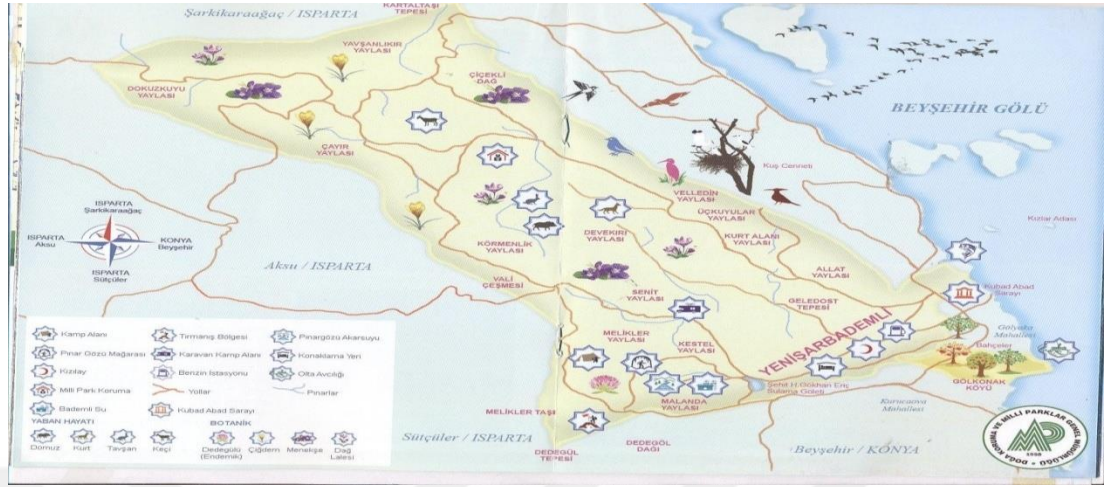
Şarkikaraağaç / ISPARTA

KARTALTAŞI TEPESİ

YAVŞANLIKIRI YAYLASI

DOKUZKUYU YAYLASI

ÇİÇEKLİ DAĞ

ÇAYIR YAYLASI

BEYŞEHİR GÖLÜ

Kuş Cenneti

VELLEDİN YAYLASI

ÜÇKUYULAR YAYLASI

KURT ALANI YAYLASI

Kızılar Adası

ISPARTA Şarkikaraağaç

ISPARTA Aksu

KONYA Beyşehir

ISPARTA Sütçüler

DEVEKIRI YAYLASI

KÖRMENLİK YAYLASI

Aksu / ISPARTA

VALİ ÇEŞMESİ

SENİT YAYLASI

ALLAT YAYLASI

GELEDOST TEPESİ

Kubad Abad Sarayı

MELİKLER YAYLASI

KESTEL YAYLASI

YENİŞARBADEMLİ

Gölyaka Mahallesi

Bahçeler

Şehit H.Gökhan Eriç Sulama Göleti

MALANDA YAYLASI

GÖLKONAK KÖYÜ

Kurucaova Mahallesi

MELİKLER TAŞI

DEDEGÖL TEPESİ

DEDEGÖL DAĞI

Sütçüler / ISPARTA

Beyşehir / KONYA

Kamp Alanı | Tırmanış Bölgesi | Pınargözü Akarsuyu
Pınar Gözü Mağarası | Karavan Kamp Alanı | Konaklama Yeri
Kızılay | Benzin İstasyonu | Olta Avcılığı
Milli Park Koruma | Yollar | Pınarlar
Bademli Su | Kubad Abad Sarayı

YABAN HAYATI
Domuz | Kurt | Tavşan | Keçi

BOTANİK
Dedegölü (Endemik) | Çiğdem | Menekşe | Dağ Lalesi

DOĞA KORUMA VE MİLLİ PARKLAR GENEL MÜDÜRLÜĞÜ
MP
1956